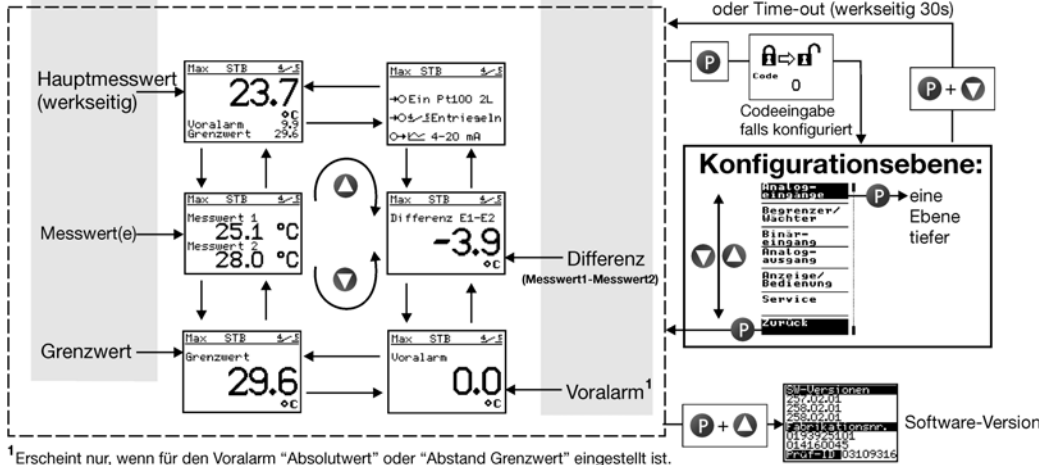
oder Time-out (werkseitig 30s)

P

Code
0

Codeeingabe falls konfiguriert

P + ▼

Hauptmesswert (werkseitig)

Max STB
23.7
°C
Voralarm 9.9
Grenzwert 29.6

Max STB
→O Ein Pt100 2L
→O Entriegeln
O→ 4-20 mA

Konfigurationsebene:

Analog-eingänge
Begrenzer/Wächter
Binär-eingang
Analog-ausgang
Anzeige/Bedienung
Service
Zurück

P → eine Ebene tiefer

Messwert(e)

Max STB
Messwert 1
25.1 °C
Messwert 2
28.0 °C

Max STB
Differenz E1-E2
-3.9
°C

Differenz
(Messwert1-Messwert2)

Grenzwert

Max STB
Grenzwert
29.6
°C

Max STB
Voralarm
0.0
°C

Voralarm$^1$

P + ▲

SW-Versionen
257.02.01
258.02.01
258.02.01
Fabrikationsnr.
0193925101
014160045
Prüf-ID 03109316

Software-Version

$^1$Erscheint nur, wenn für den Voralarm "Absolutwert" oder "Abstand Grenzwert" eingestellt ist.